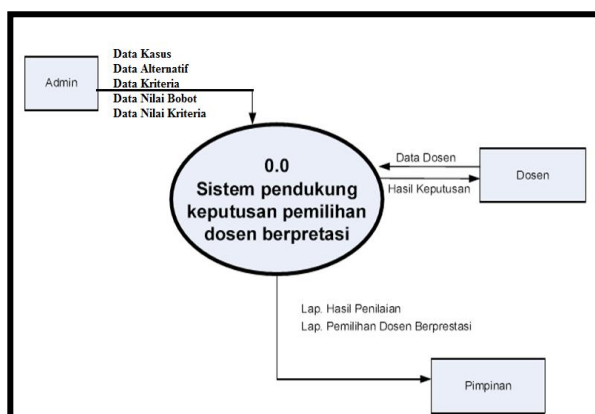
Admin

Data Kasus
Data Alternatif
Data Kriteria
Data Nilai Bobot
Data Nilai Kriteria

0.0
Sistem pendukung keputusan pemilihan dosen berpretasi

Data Dosen
Hasil Keputusan

Dosen

Lap. Hasil Penilaian
Lap. Pemilihan Dosen Berprestasi

Pimpinan